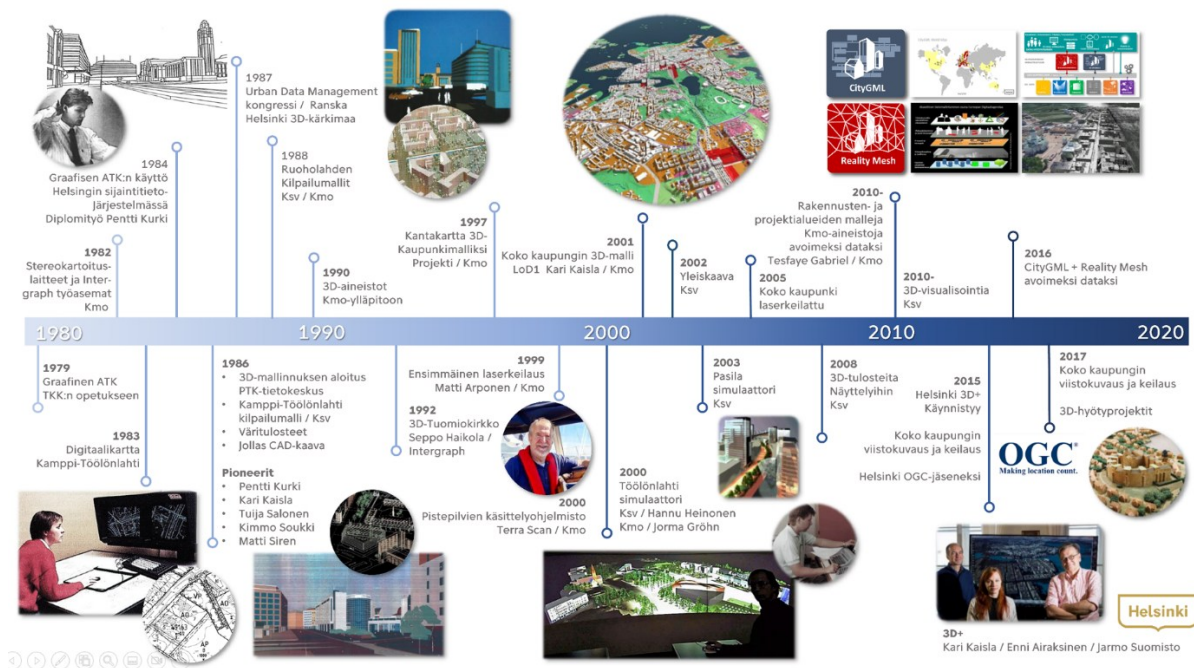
1987
Urban Data Management kongressi / Ranska
Helsinki 3D-kärkimaa

1984
Graafisen ATK:n käyttö Helsingin sijaintitieto-Järjestelmässä
Diplomityö Pentti Kurki

1988
Ruoholahden Kilpailumallit
Ksv / Kmo

1982
Stereokartoitus-laitteet ja Intergraph työasemat
Kmo

1990
3D-aineistot
Kmo-ylläpitoon

1997
Kantakartta 3D-Kaupunkimalliksi
Projekti / Kmo

2001
Koko kaupungin 3D-malli
LoD1 Kari Kaisla / Kmo

2002
Yleiskaava
Ksv

CityGML

Reality Mesh

2010-
Rakennusten- ja projektialueiden malleja
Kmo-aineistoja avoimeksi dataksi
Tesfaye Gabriel / Kmo

2005
Koko kaupunki laserkeilattu

2010-
3D-visualisointia
Ksv

2016
CityGML + Reality Mesh avoimeksi dataksi

1980

1990

2000

2010

2020

1979
Graafinen ATK
TKK:n opetukseen

1983
Digitaalikartta
Kamppi-Töölönlahti

1986
• 3D-mallinnuksen aloitus PTK-tietokeskus
• Kamppi-Töölönlahti kilpailumalli / Ksv
• Väritulosteet
• Jollas CAD-kaava

Pioneerit
• Pentti Kurki
• Kari Kaisla
• Tuija Salonen
• Kimmo Soukki
• Matti Siren

1999
Ensimmäinen laserkeilaus
Matti Arponen / Kmo

1992
3D-Tuomiokirkko
Seppo Haikola / Intergraph

2000
Pistepilvien käsittelyohjelmisto
Terra Scan / Kmo

2000
Töölönlahti simulaattori
Ksv / Hannu Heinonen
Kmo / Jorma Gröhn

2003
Pasila simulaattori
Ksv

2008
3D-tulosteita Näyttelyihin
Ksv

2015
Helsinki 3D+
Käynnistyy

Koko kaupungin viistokuvaus ja keilaus

Helsinki OGC-jäseneksi

2017
Koko kaupungin viistokuvaus ja keilaus

3D-hyötyprojektit

OGC®
Making location count.

3D+
Kari Kaisla / Enni Airaksinen / Jarmo Suomisto

Helsinki